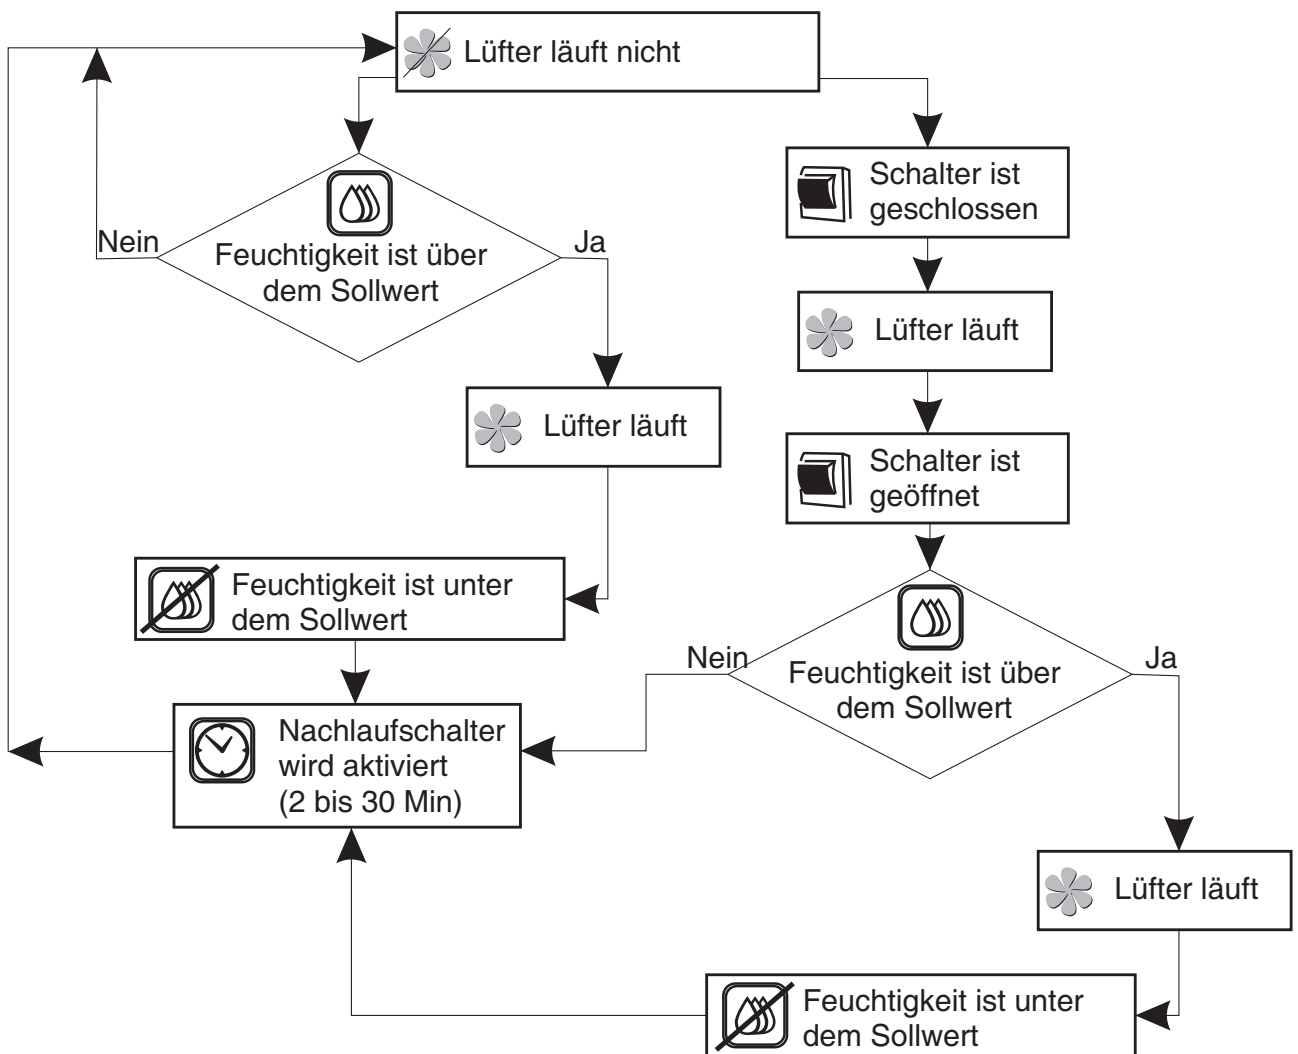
Lüfter läuft nicht

Feuchtigkeit ist über dem Sollwert

Nein

Ja

Lüfter läuft

Feuchtigkeit ist unter dem Sollwert

Nachlaufschalter wird aktiviert (2 bis 30 Min)

Schalter ist geschlossen

Lüfter läuft

Schalter ist geöffnet

Feuchtigkeit ist über dem Sollwert

Nein

Ja

Lüfter läuft

Feuchtigkeit ist unter dem Sollwert